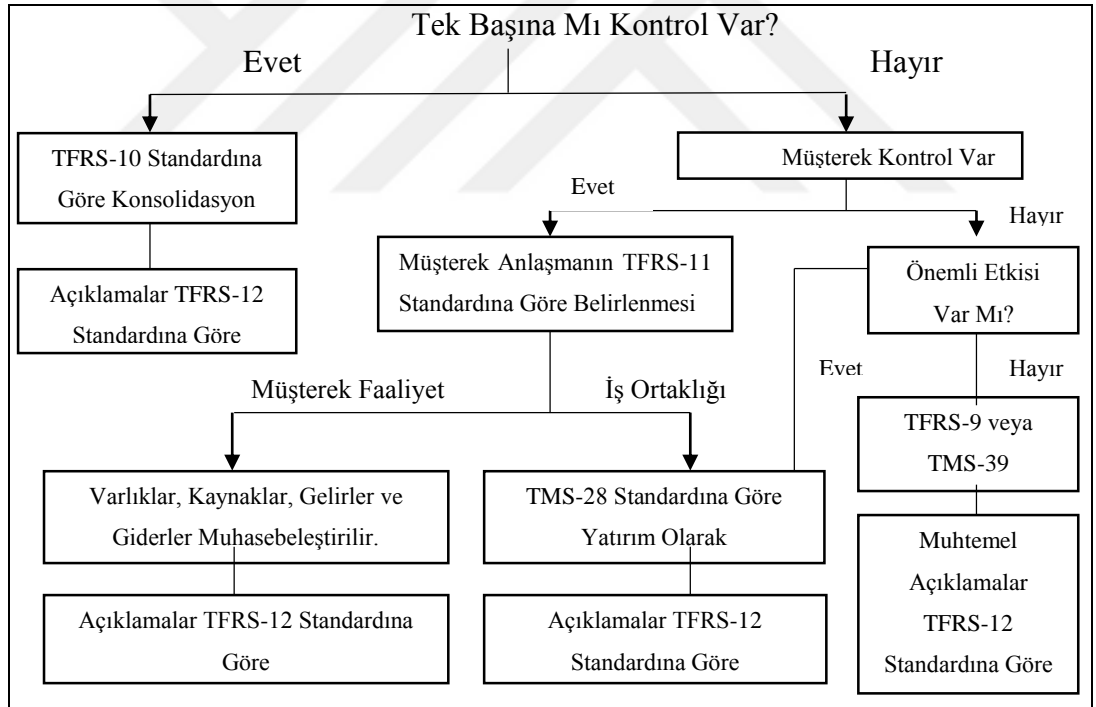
Tek Başına Mı Kontrol Var?

Evet

Hayır

TFRS-10 Standardına Göre Konsolidasyon

Müşterek Kontrol Var

Açıklamalar TFRS-12 Standardına Göre

Evet

Hayır

Müşterek Anlaşmanın TFRS-11 Standardına Göre Belirlenmesi

Önemli Etkisi Var Mı?

Evet

Hayır

Müşterek Faaliyet

İş Ortaklığı

TFRS-9 veya TMS-39

Varlıklar, Kaynaklar, Gelirler ve Giderler Muhasebeleştirilir.

TMS-28 Standardına Göre Yatırım Olarak

Muhtemel Açıklamalar TFRS-12 Standardına Göre

Açıklamalar TFRS-12 Standardına Göre

Açıklamalar TFRS-12 Standardına Göre